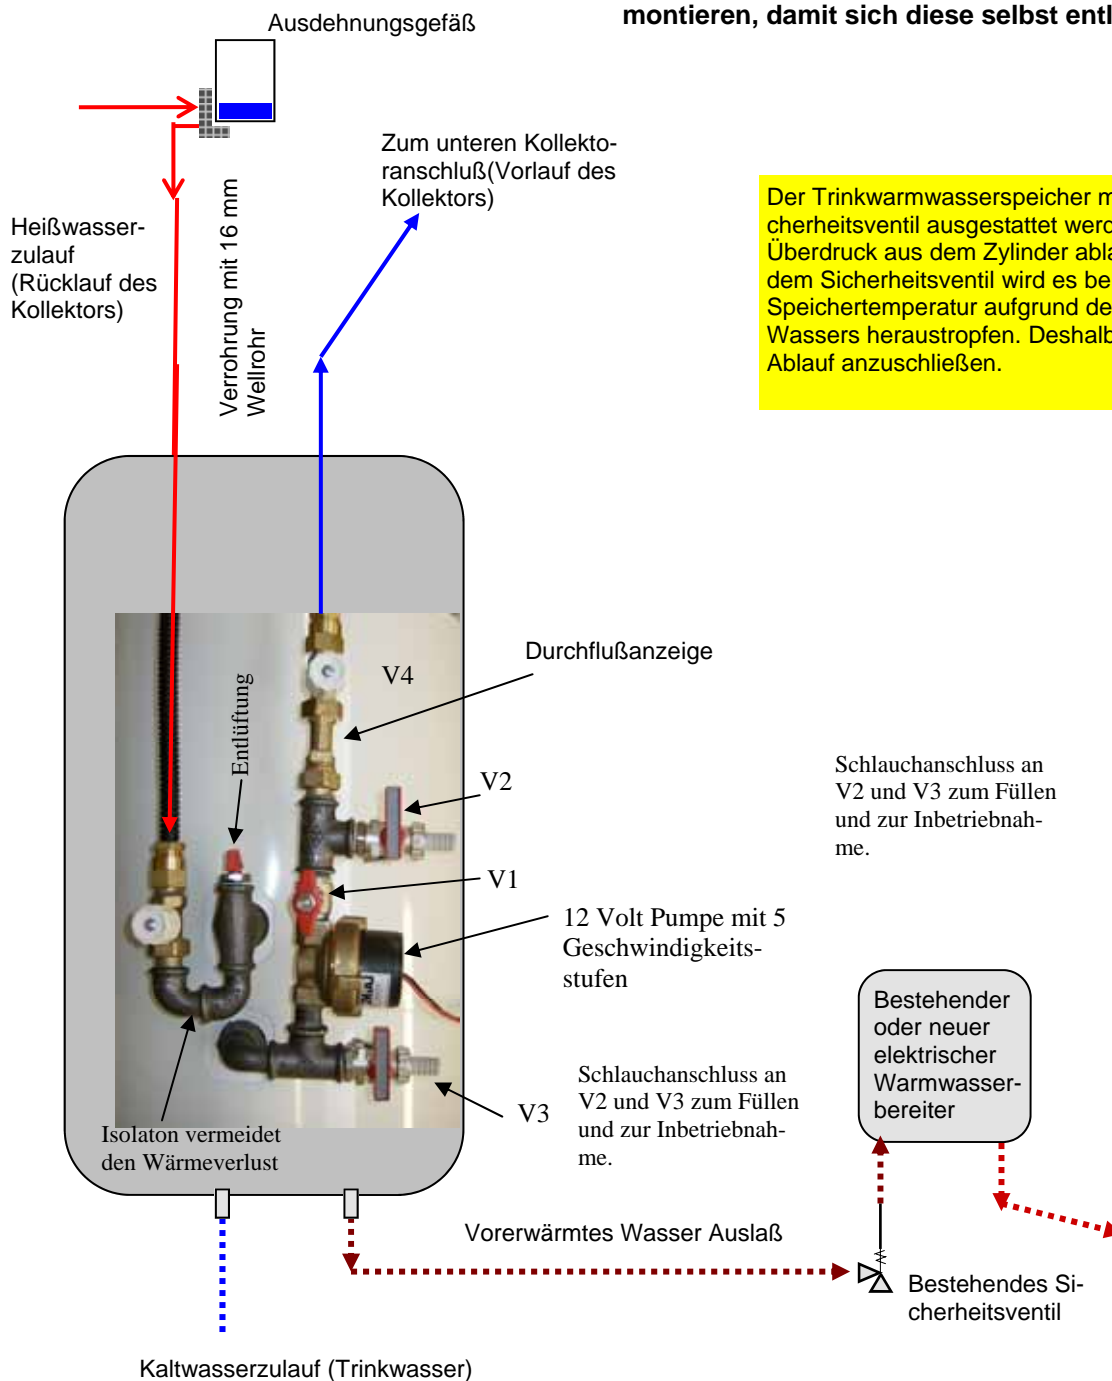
Ausdehnungsgefäß

montieren, damit sich diese selbst entl

Zum unteren Kollektoranschluß(Vorlauf des Kollektors)

Heißwasserzulauf (Rücklauf des Kollektors)

Verrohrung mit 16 mm Wellrohr

Der Trinkwarmwasserspeicher m cherheitsventil ausgestattet werd Überdruck aus dem Zylinder abla dem Sicherheitsventil wird es be Speichertemperatur aufgrund de Wassers heraustropfen. Deshalb Ablauf anzuschließen.

V4

Entlüftung

Durchflußanzeige

V2

Schlauchanschluss an V2 und V3 zum Füllen und zur Inbetriebnahme.

V1

12 Volt Pumpe mit 5 Geschwindigkeitsstufen

Bestehender oder neuer elektrischer Warmwasserbereiter

V3

Schlauchanschluss an V2 und V3 zum Füllen und zur Inbetriebnahme.

Isolaton vermeidet den Wärmeverlust

Vorerwärmtes Wasser Auslaß

Bestehendes Sicherheitsventil

Kaltwasserzulauf (Trinkwasser)